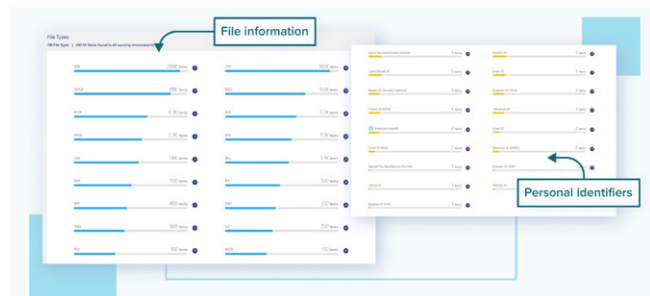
File Types

File information

Personal identifiers

PDF 2000 items
TXT 1604 items
DOCX 1156 items
XLSX 1106 items
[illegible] items
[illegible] items
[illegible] items
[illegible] items
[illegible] items
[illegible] items
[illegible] items
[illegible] items
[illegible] items
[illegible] items
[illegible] items
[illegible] items
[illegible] items
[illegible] items